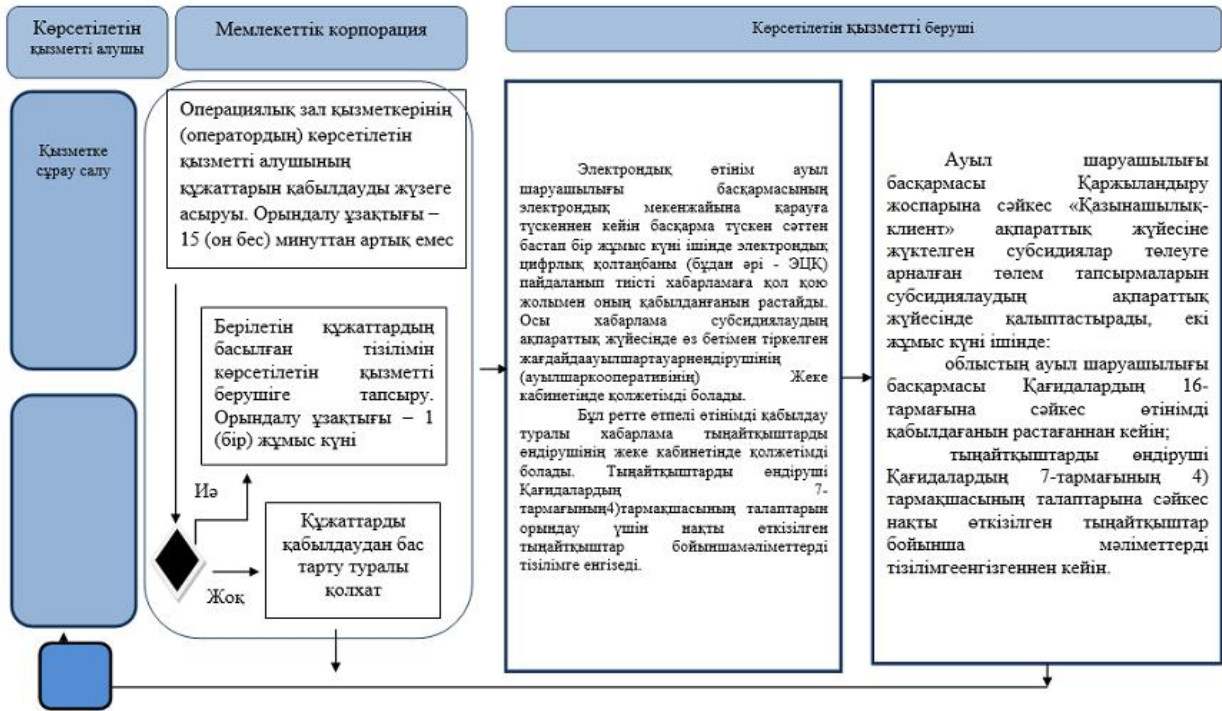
Көрсетілетін қызметті алушы

Мемлекеттік корпорация

Көрсетілетін қызметті беруші

Қызметке сұрау салу

Операциялық зал қызметкерінің (оператордың) көрсетілетін қызметті алушының құжаттарын қабылдауды жүзеге асыруы. Орындалу ұзақтығы – 15 (он бес) минуттан артық емес

Берілетін құжаттардың басылған тізілімін көрсетілетін қызметті берушіге тапсыру. Орындалу ұзақтығы – 1 (бір) жұмыс күні

Иә

Жоқ

Құжаттарды қабылдаудан бас тарту туралы қолхат

Электрондық өтінім ауыл шаруашылығы басқармасының электрондық мекенжайына қарауға түскеннен кейін басқарма түскен сәттен бастап бір жұмыс күні ішінде электрондық цифрлық қолтаңбаны (бұдан әрі - ЭЦҚ) пайдаланып тиісті хабарламаға қол қою жолымен оның қабылданғанын растайды. Осы хабарлама субсидиялаудың ақпараттық жүйесінде өз бетімен тіркелген жағдайдаауылшартауарнөндірушінің (ауылшаркооперативінің) Жеке кабинетінде қолжетімді болады.

Бұл ретте өтпелі өтінімді қабылдау туралы хабарлама тыңайтқыштарды өндірушінің жеке кабинетінде қолжетімді болады. Тыңайтқыштарды өндіруші Қағидалардың 7-тармағының4)тармақшасының талаптарын орындау үшін нақты өткізілген тыңайтқыштар бойыншамәліметтерді тізілімге енгізеді.

Ауыл шаруашылығы басқармасы Қаржыландыру жоспарына сәйкес «Қазынашылық-клиент» ақпараттық жүйесіне жүктелген субсидиялар төлеуге арналған төлем тапсырмаларын субсидиялаудың ақпараттық жүйесінде қалыптастырады, екі жұмыс күні ішінде:

облыстың ауыл шаруашылығы басқармасы Қағидалардың 16-тармағына сәйкес өтінімді қабылдағанын растағаннан кейін;

тыңайтқыштарды өндіруші Қағидалардың 7-тармағының 4) тармақшасының талаптарына сәйкес нақты өткізілген тыңайтқыштар бойынша мәліметтерді тізілімгеенгізгеннен кейін.